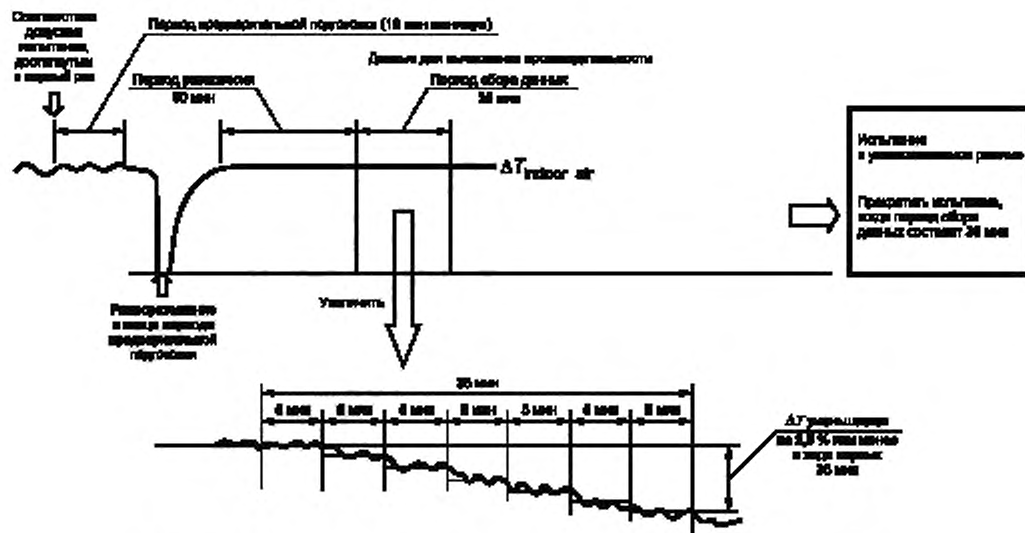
Соответствие допускам испытания, достигнутым в первый раз

Период предварительной подготовки (10 мин минимум)

Данные для вычисления производительности

Период увлажнения 60 мин

Период сбора данных 35 мин

$\Delta T_{indoor\ air}$

Испытание в установившемся режиме

Прекратить испытание, когда период сбора данных составит 35 мин

Размораживание в конце периода предварительной подготовки

Увеличить

35 мин

5 мин

5 мин

5 мин

5 мин

5 мин

5 мин

5 мин

$\Delta T$ уменьшается на 2,5 % или менее в ходе первых 35 мин